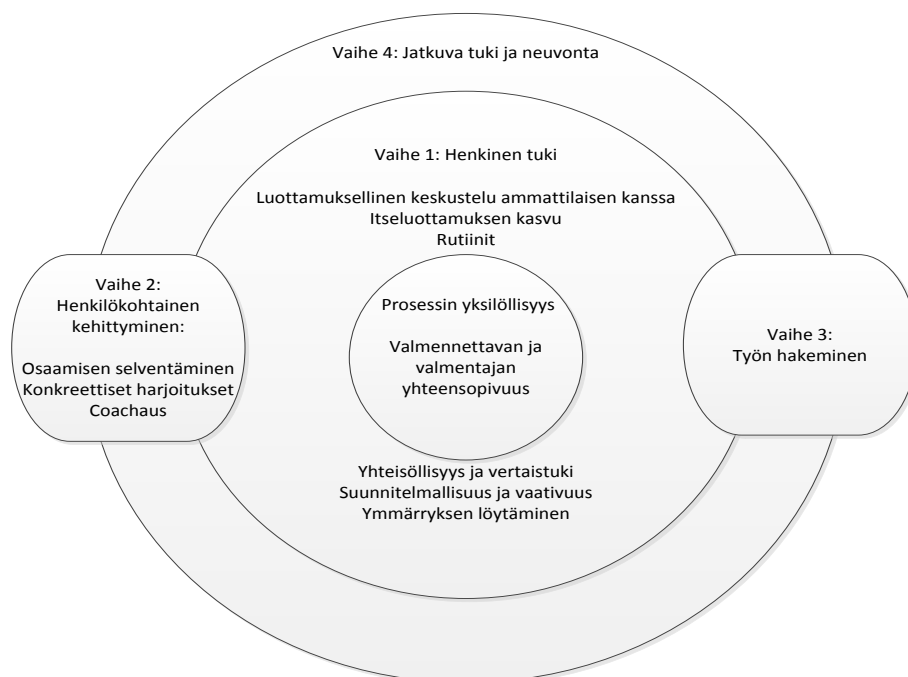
Vaihe 4: Jatkuva tuki ja neuvonta

Vaihe 1: Henkinen tuki

Luottamuksellinen keskustelu ammattilaisen kanssa
Itseluottamuksen kasvu
Rutiinit

Vaihe 2:
Henkilökohtainen kehittyminen:

Osaamisen selventäminen
Konkreettiset harjoitukset
Coachaus

Prosessin yksilöllisyys

Valmennettavan ja valmentajan yhteensopivuus

Vaihe 3:
Työn hakeminen

Yhteisöllisyys ja vertaistuki
Suunnitelmallisuus ja vaativuus
Ymmärryksen löytäminen